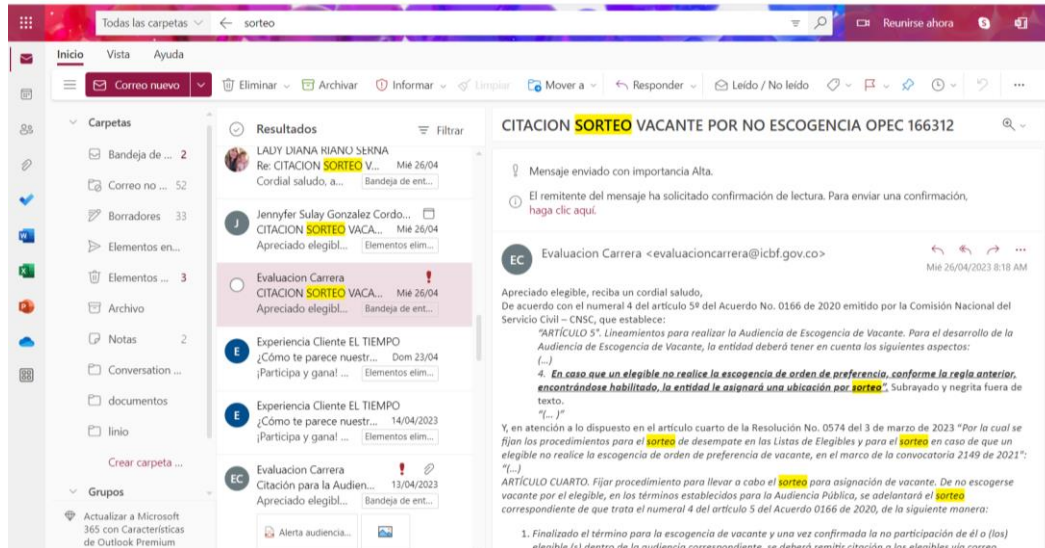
Todas las carpetas ← sorteo
Reunirse ahora

Inicio Vista Ayuda

Correo nuevo | Eliminar | Archivar | Informar | Limpiar | Mover a | Responder | Leído / No leído | ...

Carpetas
Bandeja de ... 2
Correo no ... 52
Borradores 33
Elementos en...
Elementos ... 3
Archivo
Notas 2
Conversation ...
documentos
linio
Crear carpeta ...
Grupos
Actualizar a Microsoft 365 con Características de Outlook Premium

Resultados Filtrar

LADY DIANA RIANO SERNA
Re: CITACION SORTEO V... Mié 26/04
Cordial saludo, a... Bandeja de ent...

J
Jennyfer Sulay Gonzalez Cordo...
CITACION SORTEO VACA... Mié 26/04
Apreciado elegibl... Elementos elim...

Evaluacion Carrera
CITACION SORTEO VACA... Mié 26/04
Apreciado elegibl... Bandeja de ent...

E
Experiencia Cliente EL TIEMPO
¿Cómo te parece nuestr... Dom 23/04
¡Participa y gana! ... Elementos elim...

E
Experiencia Cliente EL TIEMPO
¿Cómo te parece nuestr... 14/04/2023
¡Participa y gana! ... Elementos elim...

EC
Evaluacion Carrera
Citación para la Audien... 13/04/2023
Apreciado elegibl... Bandeja de ent...
Alerta audiencia...

CITACION SORTEO VACANTE POR NO ESCOGENCIA OPEC 166312

Mensaje enviado con importancia Alta.

El remitente del mensaje ha solicitado confirmación de lectura. Para enviar una confirmación, haga clic aquí.

EC
Evaluacion Carrera <evaluacioncarrera@icbf.gov.co>
Mié 26/04/2023 8:18 AM

Apreciado elegible, reciba un cordial saludo,
De acuerdo con el numeral 4 del artículo 5º del Acuerdo No. 0166 de 2020 emitido por la Comisión Nacional del Servicio Civil – CNSC, que establece:
"ARTÍCULO 5º. Lineamientos para realizar la Audiencia de Escogencia de Vacante. Para el desarrollo de la Audiencia de Escogencia de Vacante, la entidad deberá tener en cuenta los siguientes aspectos:
(...)
4. En caso que un elegible no realice la escogencia de orden de preferencia, conforme la regla anterior, encontrándose habilitado, la entidad le asignará una ubicación por sorteo". Subrayado y negrita fuera de texto.
"(... )"
Y, en atención a lo dispuesto en el artículo cuarto de la Resolución No. 0574 del 3 de marzo de 2023 "Por la cual se fijan los procedimientos para el sorteo de desempate en las Listas de Elegibles y para el sorteo en caso de que un elegible no realice la escogencia de orden de preferencia de vacante, en el marco de la convocatoria 2149 de 2021":
"(...)
ARTÍCULO CUARTO. Fijar procedimiento para llevar a cabo el sorteo para asignación de vacante. De no escogerse vacante por el elegible, en los términos establecidos para la Audiencia Pública, se adelantará el sorteo correspondiente de que trata el numeral 4 del artículo 5 del Acuerdo 0166 de 2020, de la siguiente manera:

1. Finalizado el término para la escogencia de vacante y una vez confirmada la no participación de él o (los) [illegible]